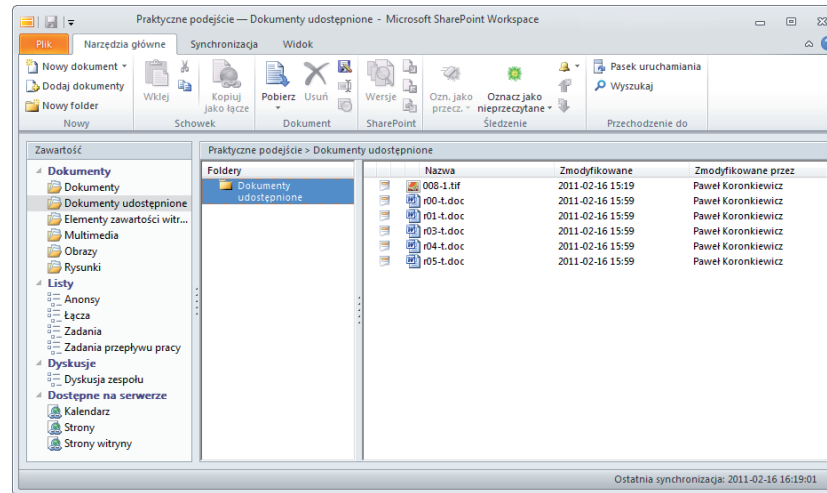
Praktyczne podejście — Dokumenty udostępnione - Microsoft SharePoint Workspace

Plik | Narzędzia główne | Synchronizacja | Widok

Nowy dokument
Dodaj dokumenty
Nowy folder
Nowy

Wklej
Kopiuj jako łącze
Schowek

Pobierz
Usuń
Dokument

Wersje
SharePoint

Ozn. jako przecz.
Oznacz jako nieprzeczytane
Śledzenie

Pasek uruchamiania
Wyszukaj
Przechodzenie do

Zawartość

Dokumenty
Dokumenty
Dokumenty udostępnione
Elementy zawartości witr...
Multimedia
Obrazy
Rysunki
Listy
Anonsy
Łącza
Zadania
Zadania przepływu pracy
Dyskusje
Dyskusja zespołu
Dostępne na serwerze
Kalendarz
Strony
Strony witryny

Praktyczne podejście > Dokumenty udostępnione

Foldery
Dokumenty udostępnione

| Nazwa | Zmodyfikowane | Zmodyfikowane przez |
|---|---|---|
| 008-1.tif | 2011-02-16 15:19 | Paweł Koronkiewicz |
| r00-t.doc | 2011-02-16 15:59 | Paweł Koronkiewicz |
| r01-t.doc | 2011-02-16 15:59 | Paweł Koronkiewicz |
| r03-t.doc | 2011-02-16 15:59 | Paweł Koronkiewicz |
| r04-t.doc | 2011-02-16 15:59 | Paweł Koronkiewicz |
| r05-t.doc | 2011-02-16 15:59 | Paweł Koronkiewicz |

Ostatnia synchronizacja: 2011-02-16 16:19:01